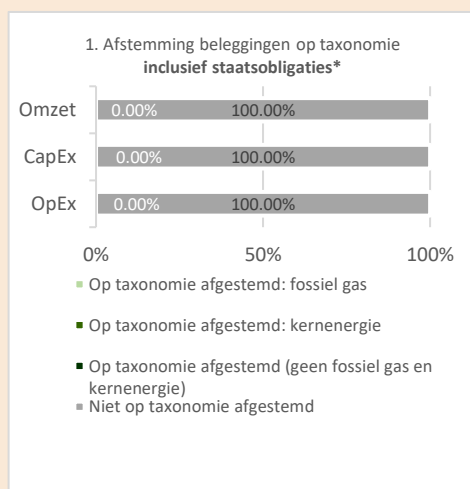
1. Afstemming beleggingen op taxonomie
**inclusief staatsobligaties***

Omzet 0.00% 100.00%
CapEx 0.00% 100.00%
OpEx 0.00% 100.00%

0% 50% 100%

Op taxonomie afgestemd: fossiel gas

Op taxonomie afgestemd: kernenergie

Op taxonomie afgestemd (geen fossiel gas en kernenergie)

Niet op taxonomie afgestemd